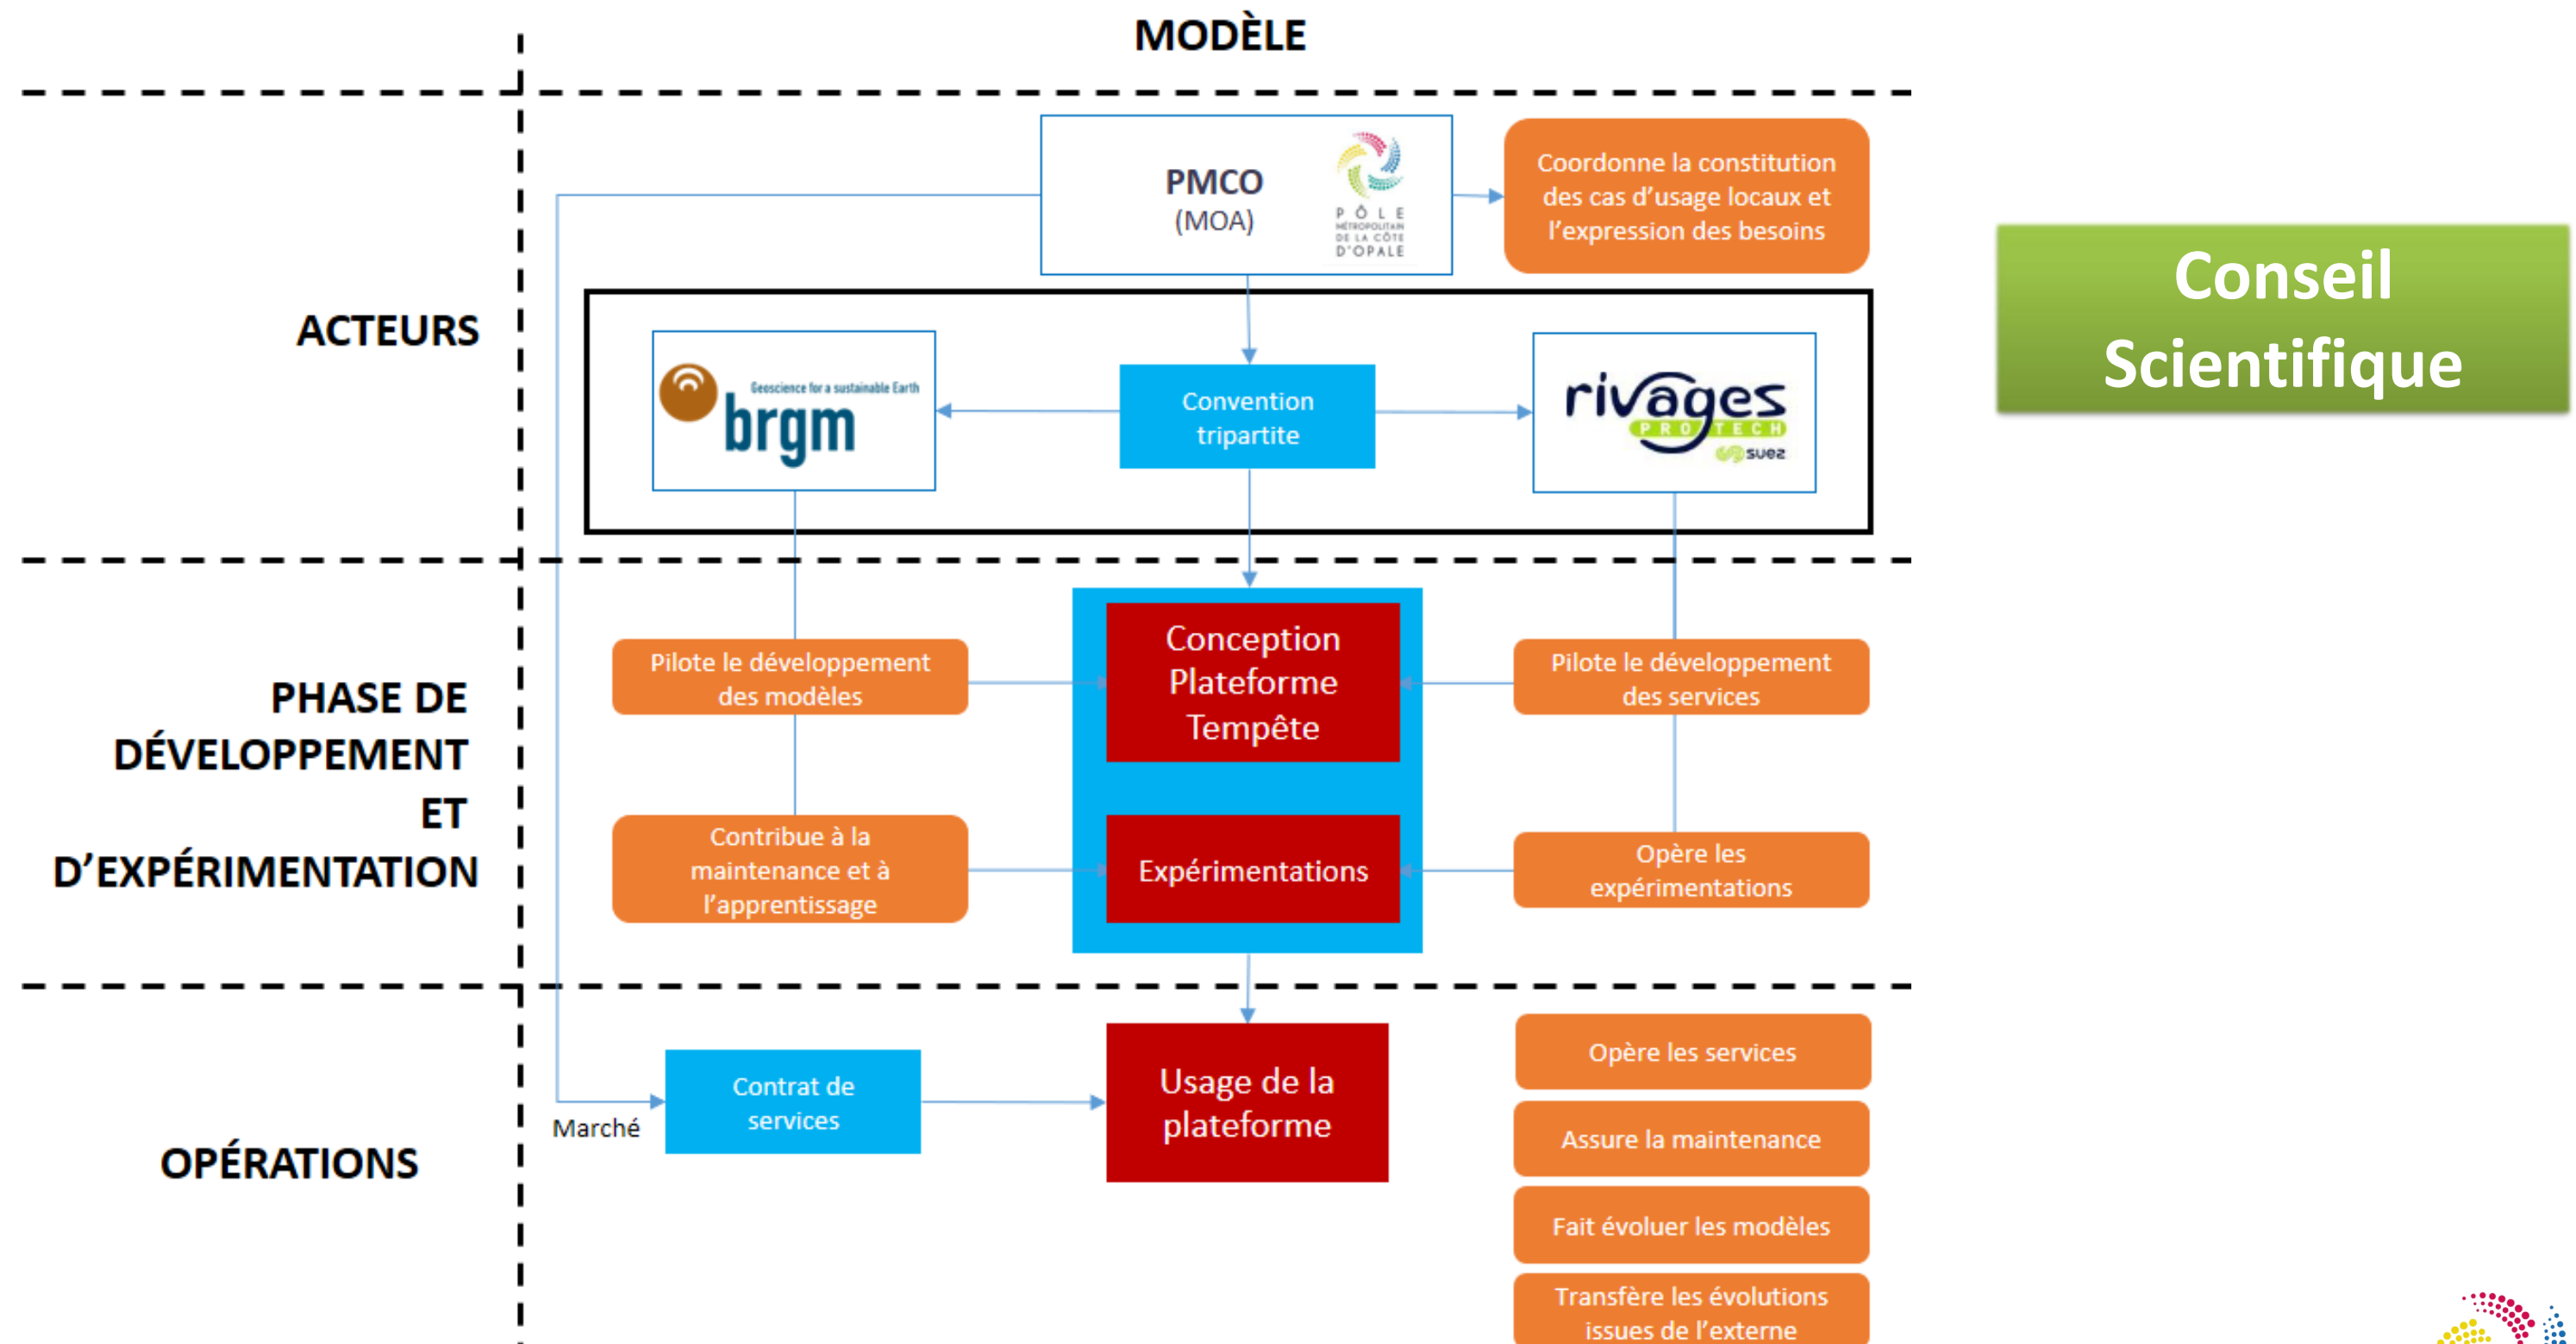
MODÈLE

ACTEURS

PMCO
(MOA)

PÔLE MÉTROPOLITAIN DE LA CÔTE D'OPALE

Coordonne la constitution des cas d'usage locaux et l'expression des besoins

Conseil Scientifique

Geoscience for a sustainable Earth
brgm

Convention tripartite

rivages PRO TECH suez

PHASE DE DÉVELOPPEMENT ET D'EXPÉRIMENTATION

Pilote le développement des modèles

Conception Plateforme Tempête

Pilote le développement des services

Contribue à la maintenance et à l'apprentissage

Expérimentations

Opère les expérimentations

OPÉRATIONS

Marché

Contrat de services

Usage de la plateforme

Opère les services

Assure la maintenance

Fait évoluer les modèles

Transfère les évolutions issues de l'externe